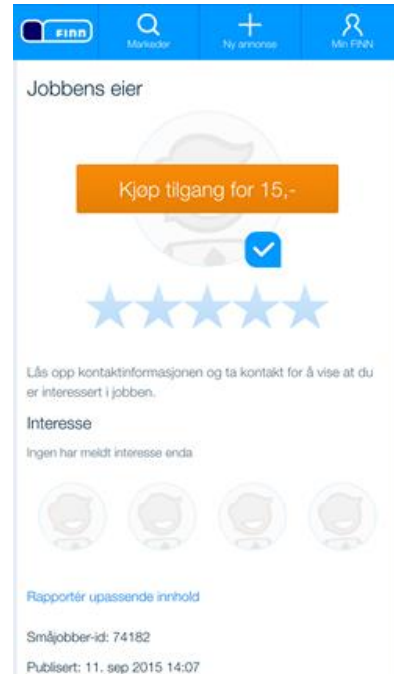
FINN

Markeder

Ny annonse

Min FINN

Jobbens eier

Kjøp tilgang for 15,-

Lås opp kontaktinformasjonen og ta kontakt for å vise at du er interessert i jobben.

Interesse

Ingen har meldt interesse enda

Rapportér upassende innhold

Småjobber-id: 74182

Publisert: 11. sep 2015 14:07